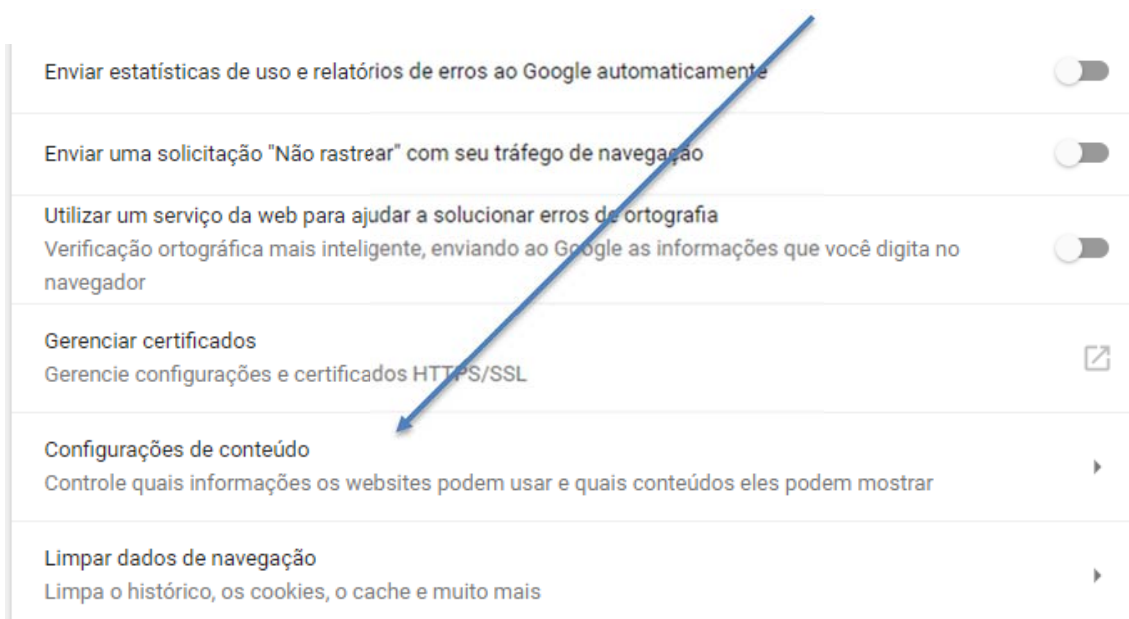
Enviar estatísticas de uso e relatórios de erros ao Google automaticamente

Enviar uma solicitação "Não rastrear" com seu tráfego de navegação

Utilizar um serviço da web para ajudar a solucionar erros de ortografia
Verificação ortográfica mais inteligente, enviando ao Google as informações que você digita no navegador

Gerenciar certificados
Gerencie configurações e certificados HTTPS/SSL

Configurações de conteúdo
Controle quais informações os websites podem usar e quais conteúdos eles podem mostrar

Limpar dados de navegação
Limpa o histórico, os cookies, o cache e muito mais